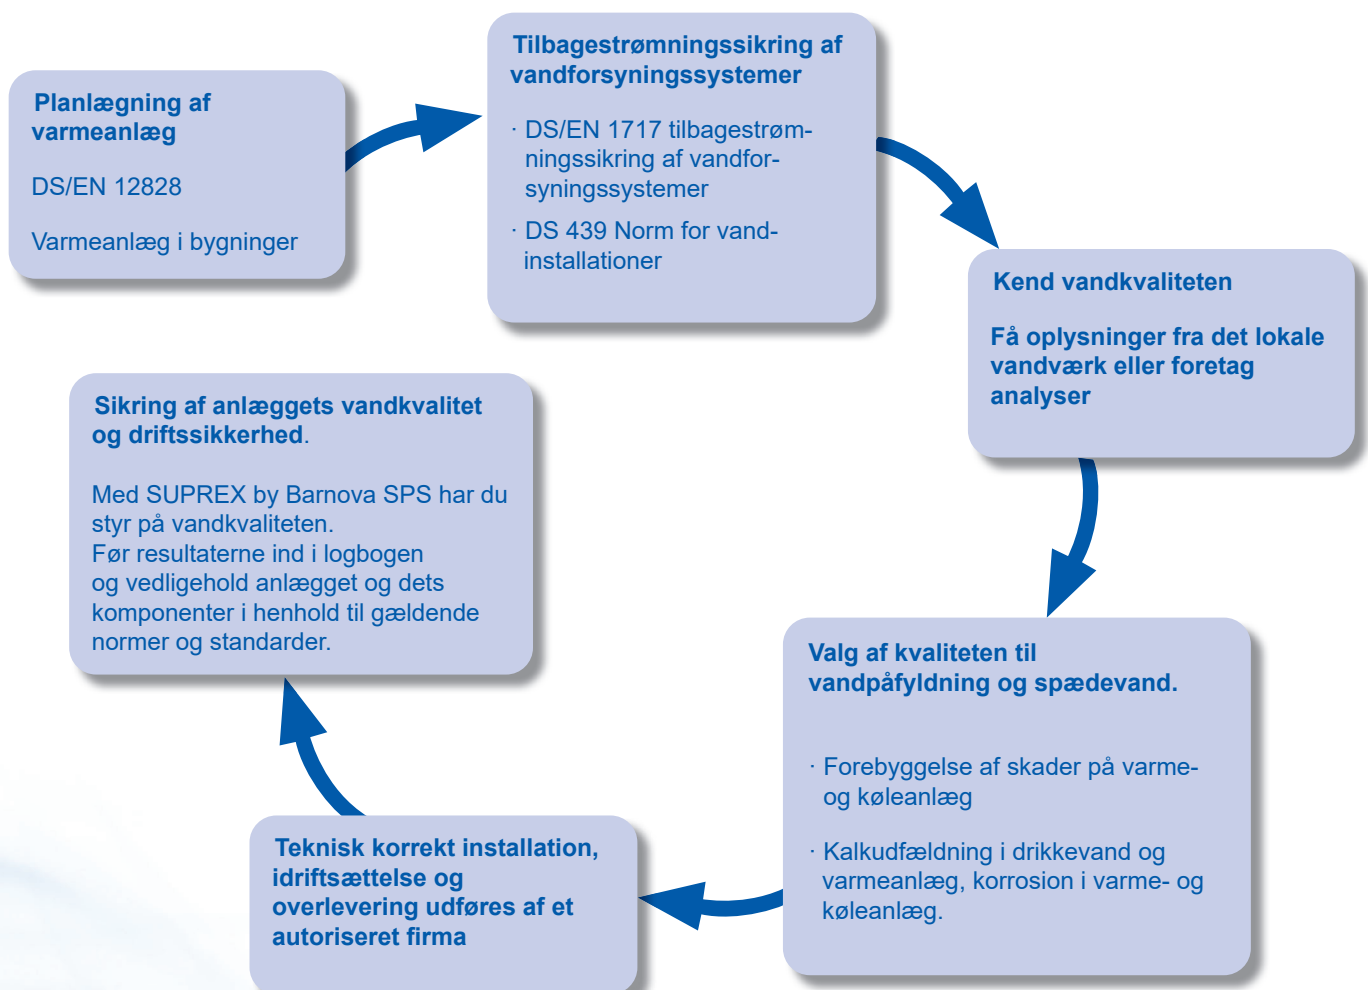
Planlægning af varmeanlæg

DS/EN 12828

Varmeanlæg i bygninger

Tilbagestrømningssikring af vandforsyningssystemer

· DS/EN 1717 tilbagestrømningssikring af vandforsyningssystemer

· DS 439 Norm for vandinstallationer

Kend vandkvaliteten

Få oplysninger fra det lokale vandværk eller foretag analyser

Valg af kvaliteten til vandpåfyldning og spædevand.

· Forebyggelse af skader på varme- og køleanlæg

· Kalkudfældning i drikkevand og varmeanlæg, korrosion i varme- og køleanlæg.

Teknisk korrekt installation, idriftsættelse og overlevering udføres af et autoriseret firma

Sikring af anlæggets vandkvalitet og driftssikkerhed.

Med SUPREX by Barnova SPS har du styr på vandkvaliteten.
Før resultaterne ind i logbogen og vedligehold anlægget og dets komponenter i henhold til gældende normer og standarder.